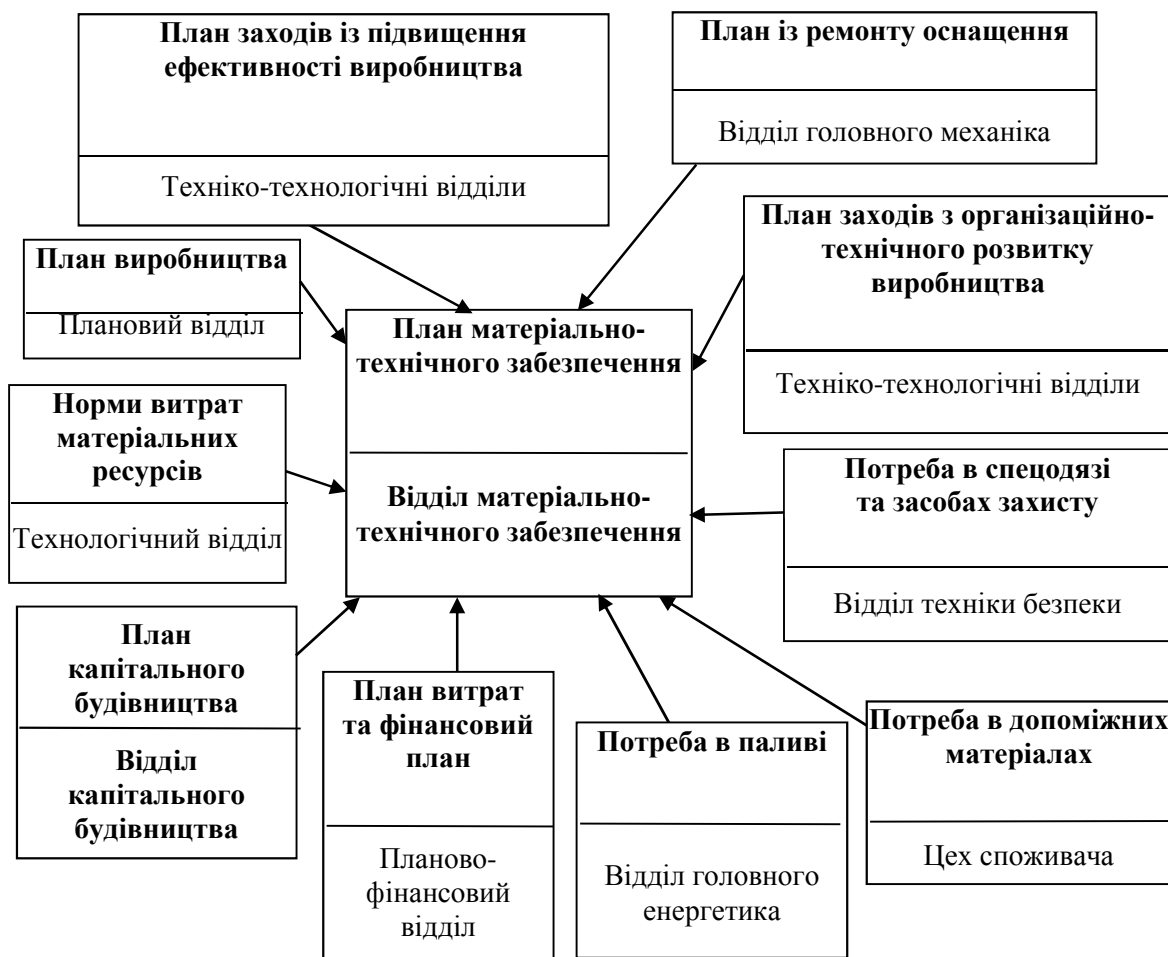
План заходів із підвищення ефективності виробництва

Техніко-технологічні відділи

План із ремонту оснащення

Відділ головного механіка

План виробництва

Плановий відділ

План заходів з організаційно-технічного розвитку виробництва

Техніко-технологічні відділи

План матеріально-технічного забезпечення

Відділ матеріально-технічного забезпечення

Норми витрат матеріальних ресурсів

Технологічний відділ

Потреба в спецодязі та засобах захисту

Відділ техніки безпеки

План капітального будівництва

Відділ капітального будівництва

План витрат та фінансовий план

Планово-фінансовий відділ

Потреба в паливі

Відділ головного енергетика

Потреба в допоміжних матеріалах

Цех споживача